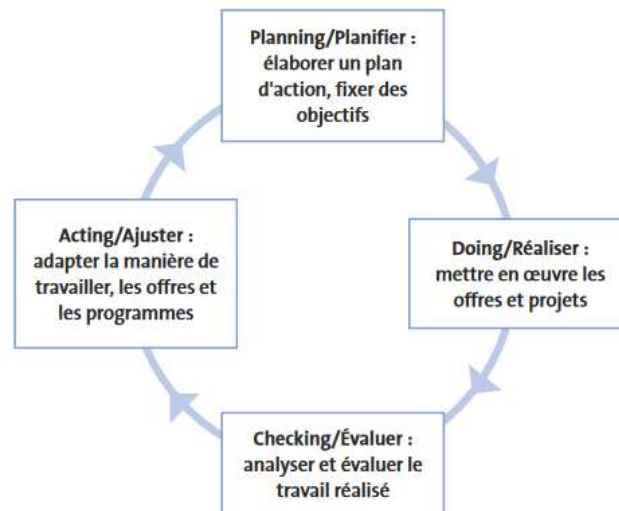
Planning/Planifier : élaborer un plan d'action, fixer des objectifs

Doing/Réaliser : mettre en œuvre les offres et projets

Checking/Évaluer : analyser et évaluer le travail réalisé

Acting/Ajuster : adapter la manière de travailler, les offres et les programmes